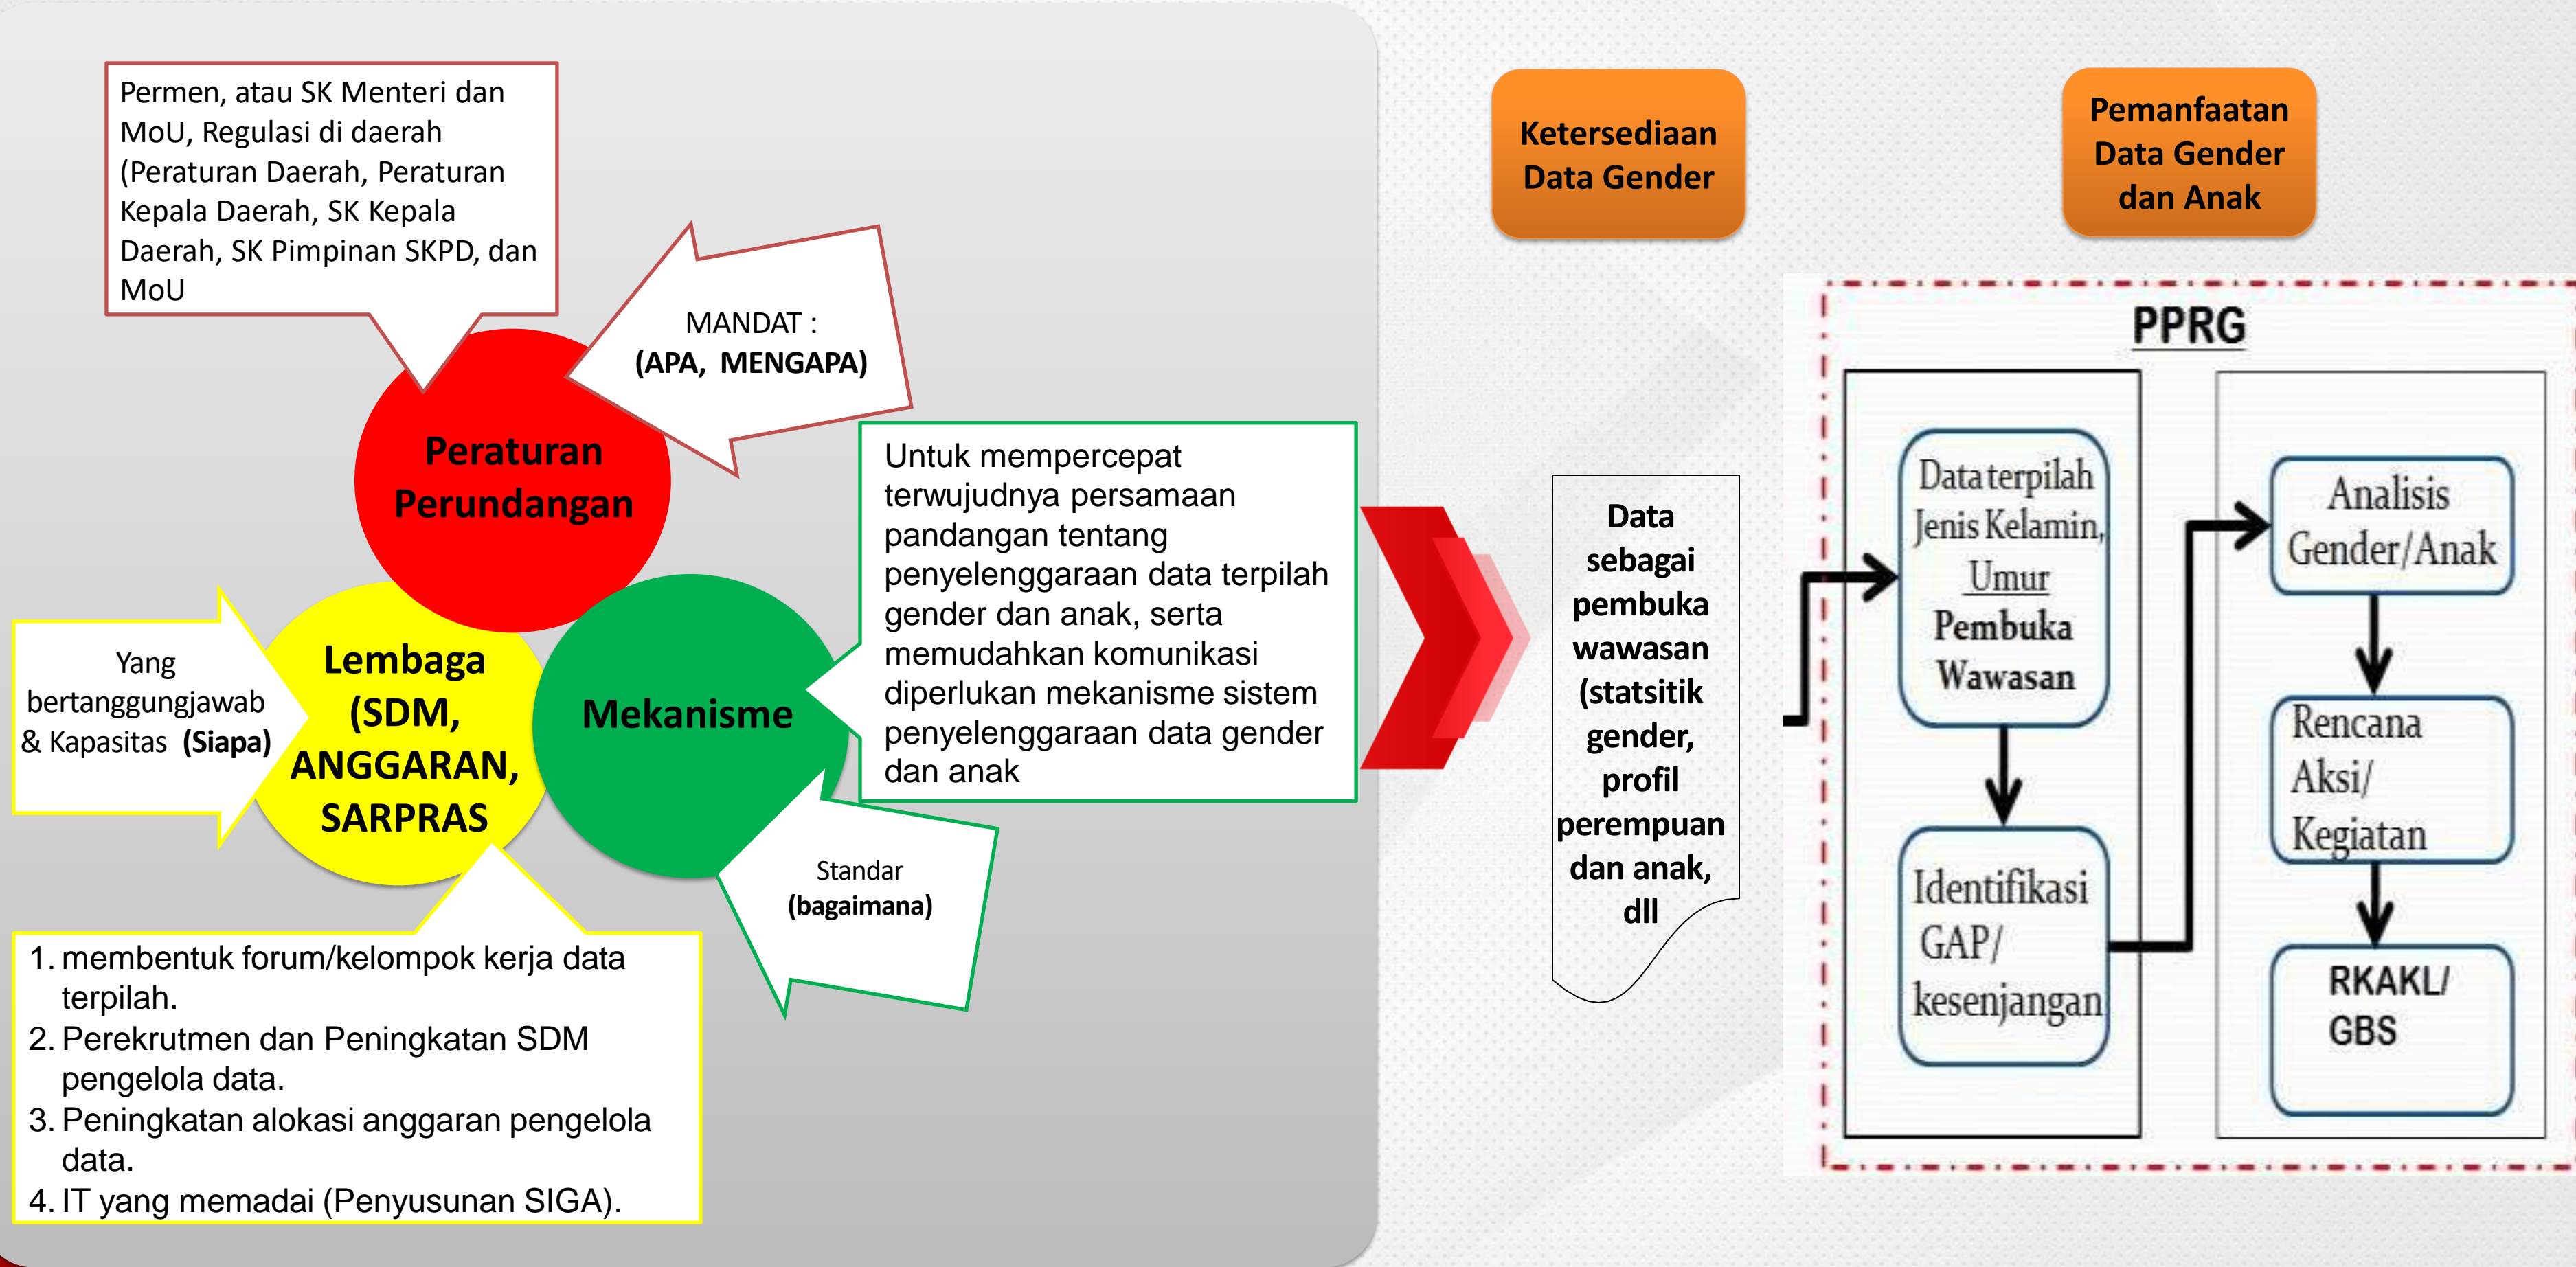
Permen, atau SK Menteri dan MoU, Regulasi di daerah (Peraturan Daerah, Peraturan Kepala Daerah, SK Kepala Daerah, SK Pimpinan SKPD, dan MoU

MANDAT : (APA, MENGAPA)

Peraturan Perundangan

Yang bertanggungjawab & Kapasitas (Siapa)

Lembaga (SDM, ANGGARAN, SARPRAS

Mekanisme

Untuk mempercepat terwujudnya persamaan pandangan tentang penyelenggaraan data terpilah gender dan anak, serta memudahkan komunikasi diperlukan mekanisme sistem penyelenggaraan data gender dan anak

Standar (bagaimana)

1. membentuk forum/kelompok kerja data terpilah.
2. Perekrutmen dan Peningkatan SDM pengelola data.
3. Peningkatan alokasi anggaran pengelola data.
4. IT yang memadai (Penyusunan SIGA).

Ketersediaan Data Gender

Pemanfaatan Data Gender dan Anak

Data sebagai pembuka wawasan (statsitik gender, profil perempuan dan anak, dll

PPRG

Data terpilah Jenis Kelamin, Umur Pembuka Wawasan

Identifikasi GAP/ kesenjangan

Analisis Gender/Anak

Rencana Aksi/ Kegiatan

RKAKL/ GBS